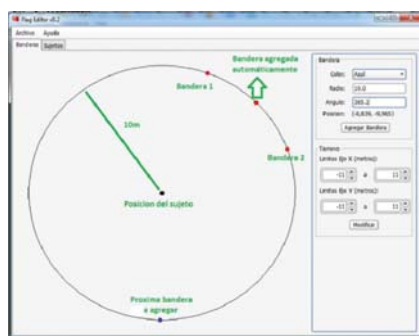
Flag Editor v0.2

Archivo Ayuda

Bandera Sujetos

Bandera agregada automaticamente

Bandera 1

10m

Bandera 2

Posicion del sujeto

Proxima bandera a agregar

Bandera

Color: Azul

Radio: 10.0

Angulo: 265.2

Posicion: (-0,839, -9,965)

Agregar Bandera

Terreno

Limites Eje X (metros):

-11 a 11

Limites Eje Y (metros):

-11 a 11

Modificar